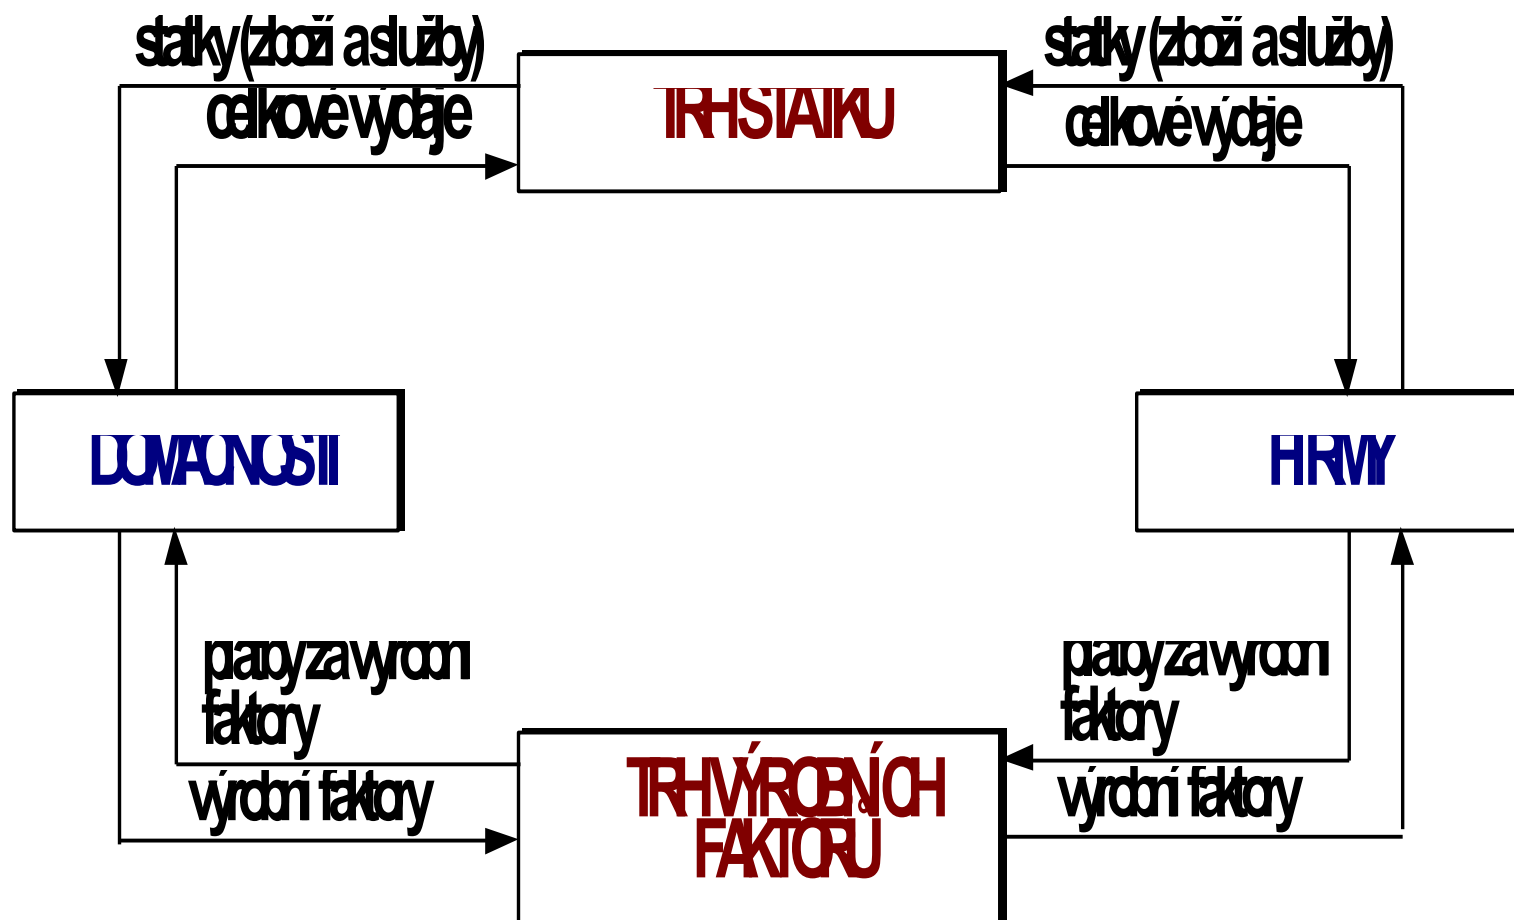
statky (zboží a služby)
celkové výdaje

TRH STATKŮ

statky (zboží a služby)
celkové výdaje

DOMÁCNOSTI

FIRMY

platby za výrobní faktory
výrobní faktory

platby za výrobní faktory
výrobní faktory

TRH VÝROBNÍCH FAKTORŮ